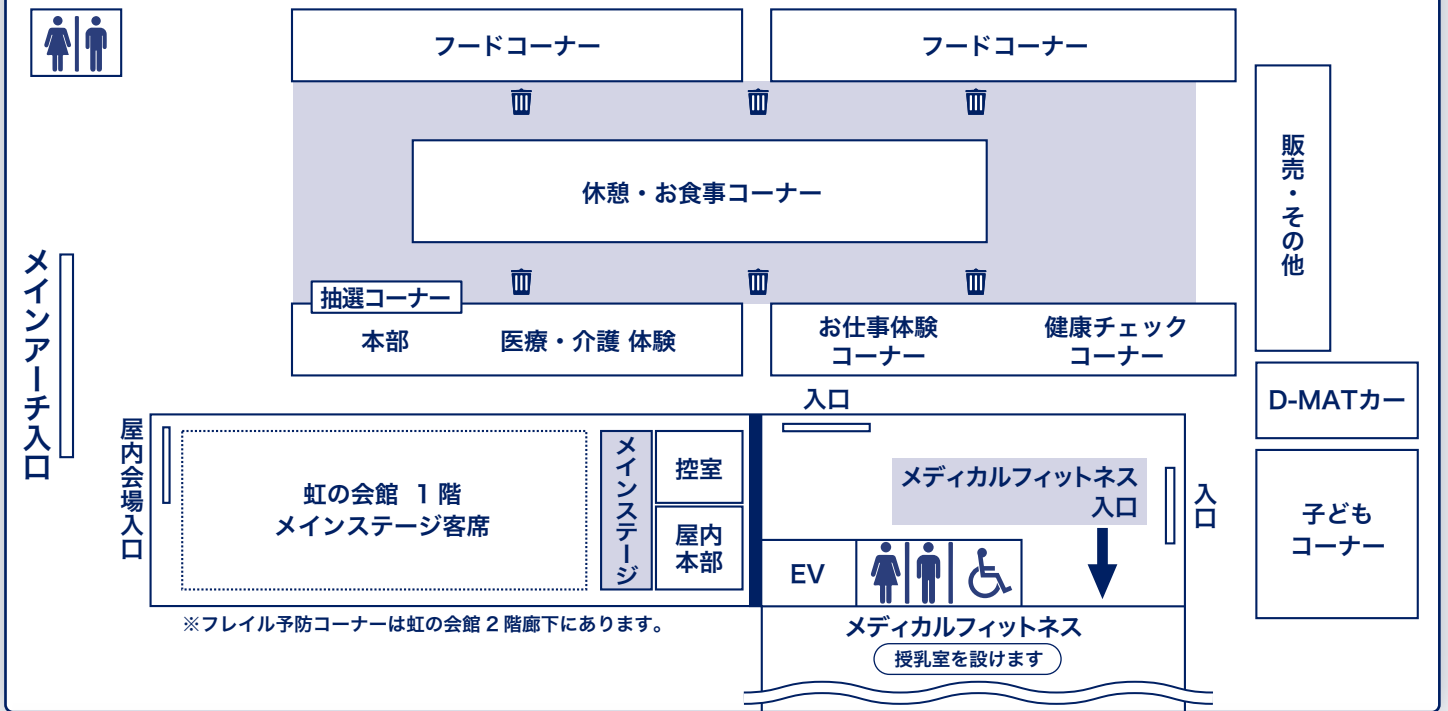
フードコーナー

フードコーナー

休憩・お食事コーナー

販売・その他

メインアーチ入口

抽選コーナー

本部

医療・介護 体験

お仕事体験コーナー

健康チェックコーナー

D-MATカー

入口

屋内会場入口

虹の会館 1階
メインステージ客席

メインステージ

控室

屋内本部

メディカルフィットネス入口

入口

子どもコーナー

EV

※フレイル予防コーナーは虹の会館 2 階廊下にあります。

メディカルフィットネス

授乳室を設けます